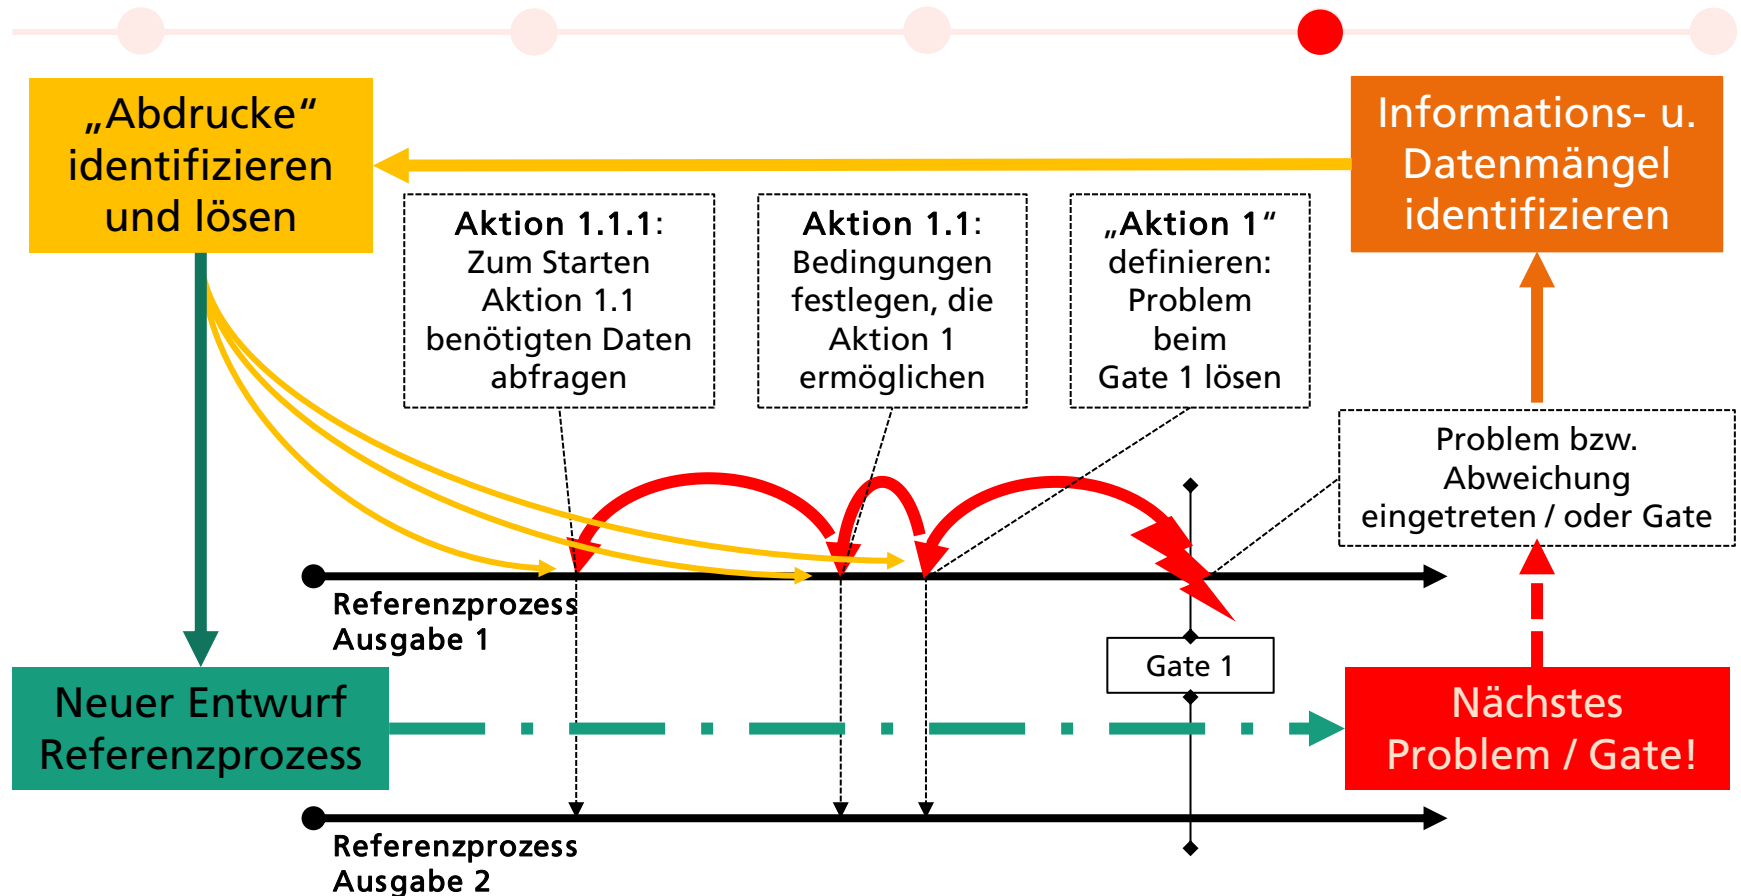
„Abdrucke“ identifizieren und lösen

Informations- u. Datenmängel identifizieren

Aktion 1.1.1: Zum Starten Aktion 1.1 benötigten Daten abfragen

Aktion 1.1: Bedingungen festlegen, die Aktion 1 ermöglichen

„Aktion 1“ definieren: Problem beim Gate 1 lösen

Problem bzw. Abweichung eingetreten / oder Gate

Referenzprozess Ausgabe 1

Gate 1

Neuer Entwurf Referenzprozess

Nächstes Problem / Gate!

Referenzprozess Ausgabe 2